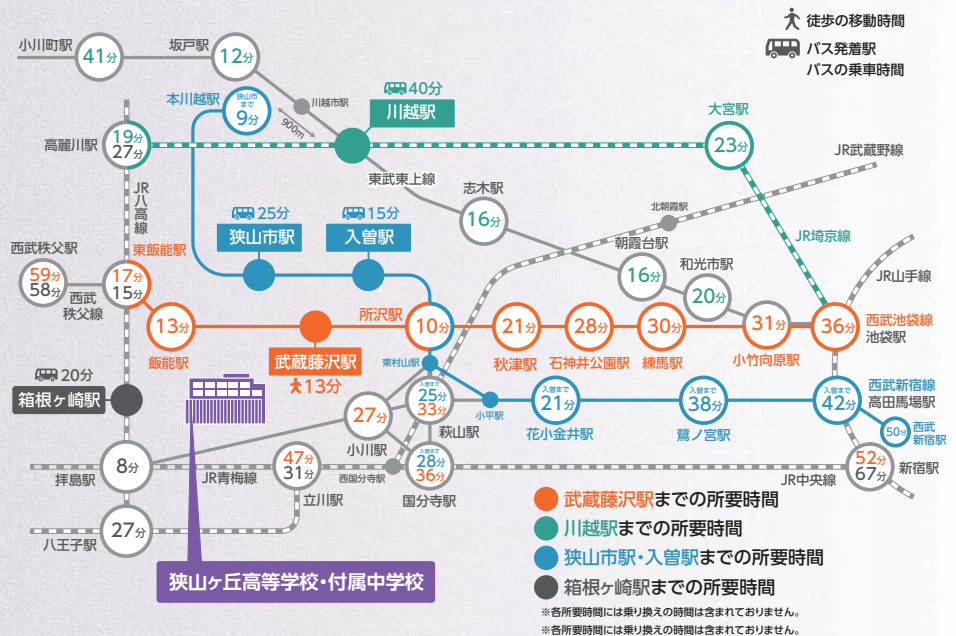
徒歩の移動時間
バス発着駅
バスの乗車時間

小川町駅 41分
坂戸駅 12分
本川越駅 狭山市まで 9分
川越市駅
900m
40分 川越駅
高麗川駅 19分 27分
大宮駅 23分
JR武蔵野線
東武東上線
JR八高線
志木駅 16分
北朝霞駅
JR埼京線
25分 狭山市駅
15分 入曽駅
朝霞台駅 16分
和光市駅 20分
JR山手線
西武秩父駅 59分 58分
西武秩父線
東飯能駅 17分 15分
飯能駅 13分
武蔵藤沢駅 13分
所沢駅 10分
秋津駅 21分
石神井公園駅 28分
練馬駅 30分
小竹向原駅 31分
西武池袋線 池袋駅 36分
東村山駅
20分 箱根ヶ崎駅
入曽まで 25分 33分
小平駅
入曽まで 21分
花小金井駅
入曽まで 38分
鷺ノ宮駅
入曽まで 42分
西武新宿線
高田馬場駅
50分 西武新宿駅
27分 小川駅
萩山駅
拝島駅 8分
JR青梅線
47分 31分
立川駅
西国分寺駅
入曽まで 28分 36分
国分寺駅
JR中央線
52分 67分
新宿駅
八王子駅 27分
狭山ヶ丘高等学校・付属中学校
武蔵藤沢駅までの所要時間
川越駅までの所要時間
狭山市駅・入曽駅までの所要時間
箱根ヶ崎駅までの所要時間
※各所要時間には乗り換えの時間は含まれておりません。
※各所要時間には乗り換えの時間は含まれておりません。